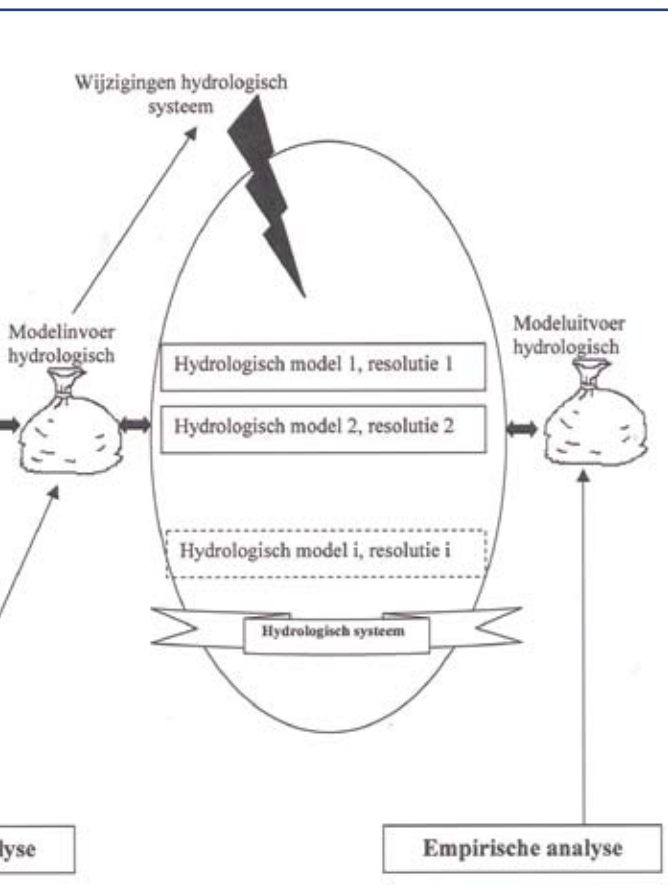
Wijzigingen hydrologisch systeem

Modelinvoer hydrologisch

Hydrologisch model 1, resolutie 1

Hydrologisch model 2, resolutie 2

Hydrologisch model i, resolutie i

Hydrologisch systeem

Modeluitvoer hydrologisch

lyse

Empirische analyse